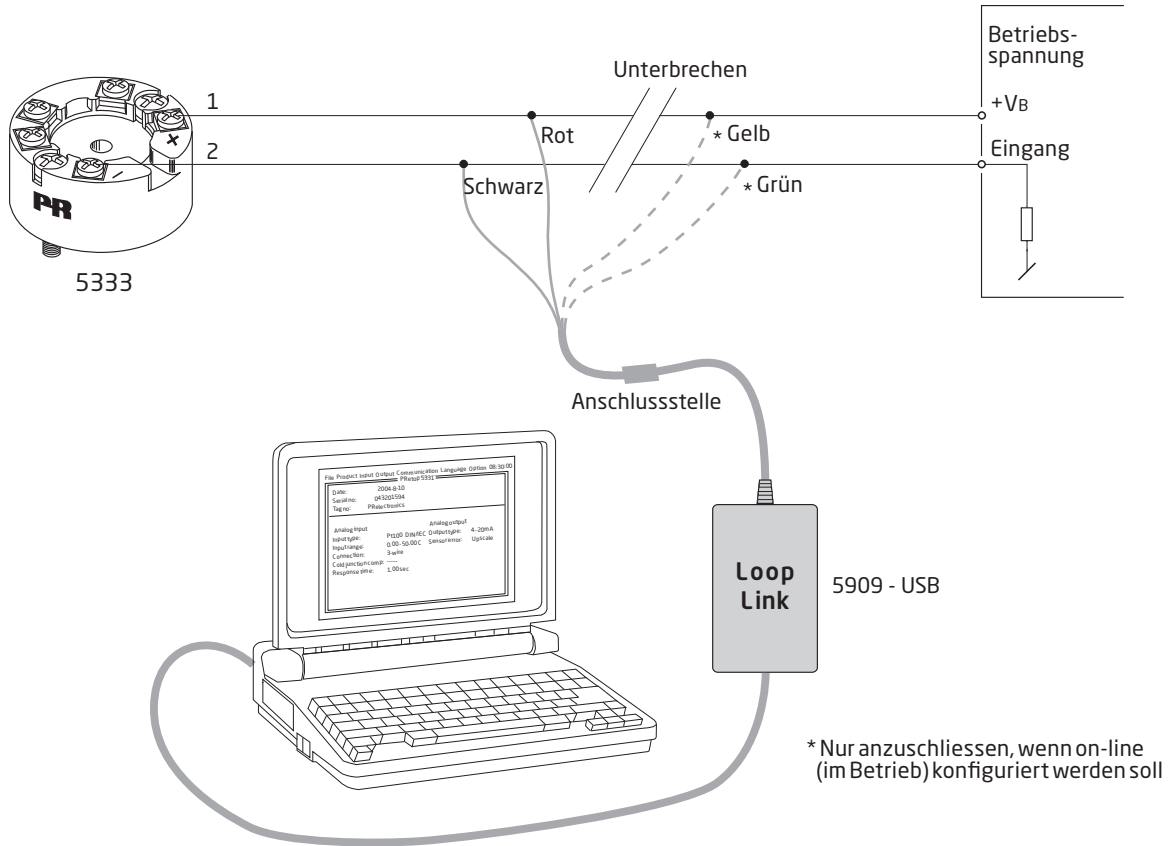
Betriebs-
spannung

Unterbrechen

1

+VB

Rot

* Gelb

2

Eingang

Schwarz

* Grün

PR

5333

Anschlussstelle

File Product Input Output Communication Language Option 08:30:00
PRetop 5331

Date: 2004-8-10
Serial no: 043201594
Tag no: PRelectronics

Analog input
Input type: Pt100 DIN/IEC
Input range: 0.00 - 50.00 C
Connection: 3-wire
Cold junction comp: ----
Response time: 1.00 sec

Analog output
Output type: 4 - 20 mA
Sensor error: Upscale

Loop
Link

5909 - USB

* Nur anzuschliessen, wenn on-line (im Betrieb) konfiguriert werden soll